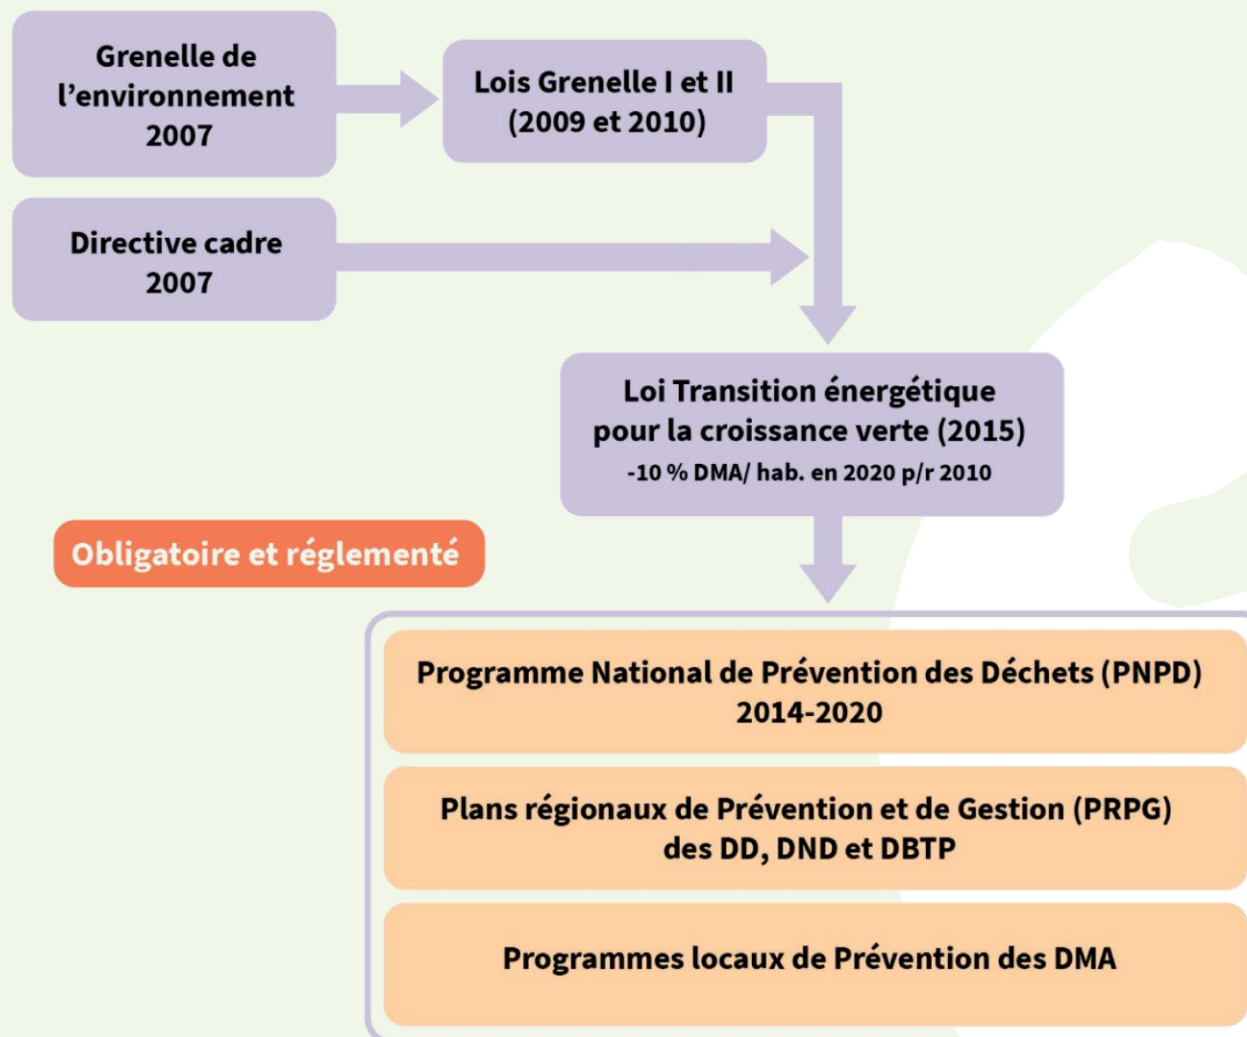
Grenelle de l’environnement 2007

Lois Grenelle I et II (2009 et 2010)

Directive cadre 2007

Loi Transition énergétique pour la croissance verte (2015)
-10 % DMA/ hab. en 2020 p/r 2010

Obligatoire et réglementé

Programme National de Prévention des Déchets (PNPD) 2014-2020

Plans régionaux de Prévention et de Gestion (PRPG) des DD, DND et DBTP

Programmes locaux de Prévention des DMA